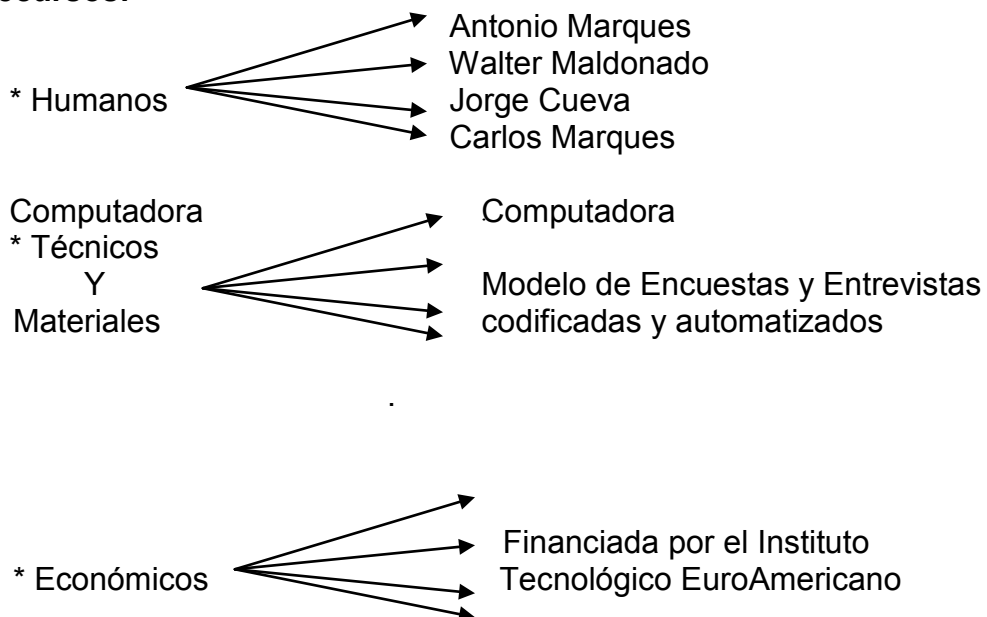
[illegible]

* Humanos

Antonio Marques
Walter Maldonado
Jorge Cueva
Carlos Marques

Computadora
* Técnicos
Y
Materiales

Computadora

Modelo de Encuestas y Entrevistas codificadas y automatizados

* Económicos

Financiada por el Instituto Tecnológico EuroAmericano